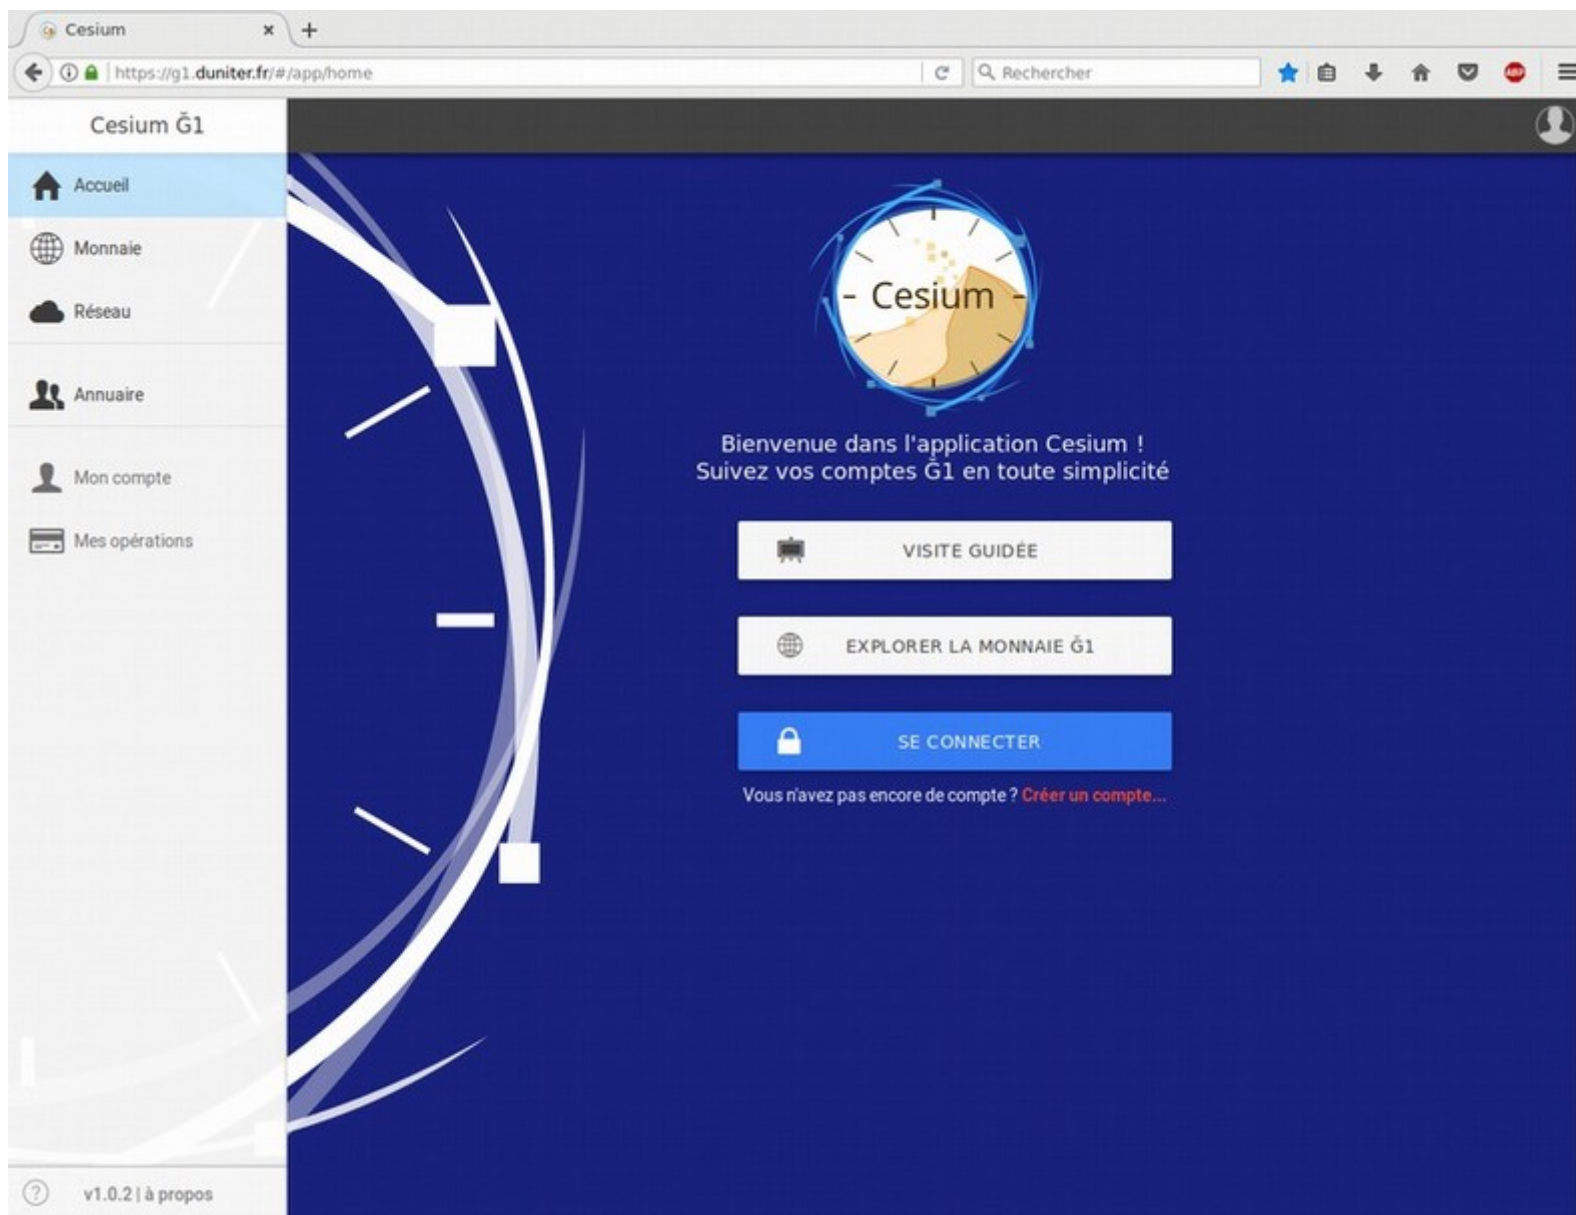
Cesium
×
+
https://g1.duniter.fr/#/app/home
Rechercher
ABP

Cesium Ğ1
Accueil
Monnaie
Réseau
Annuaire
Mon compte
Mes opérations
v1.0.2 | à propos

- Cesium -

Bienvenue dans l'application Cesium !
Suivez vos comptes Ğ1 en toute simplicité

VISITE GUIDÉE
EXPLORER LA MONNAIE Ğ1
SE CONNECTER
Vous n'avez pas encore de compte ? Créer un compte...